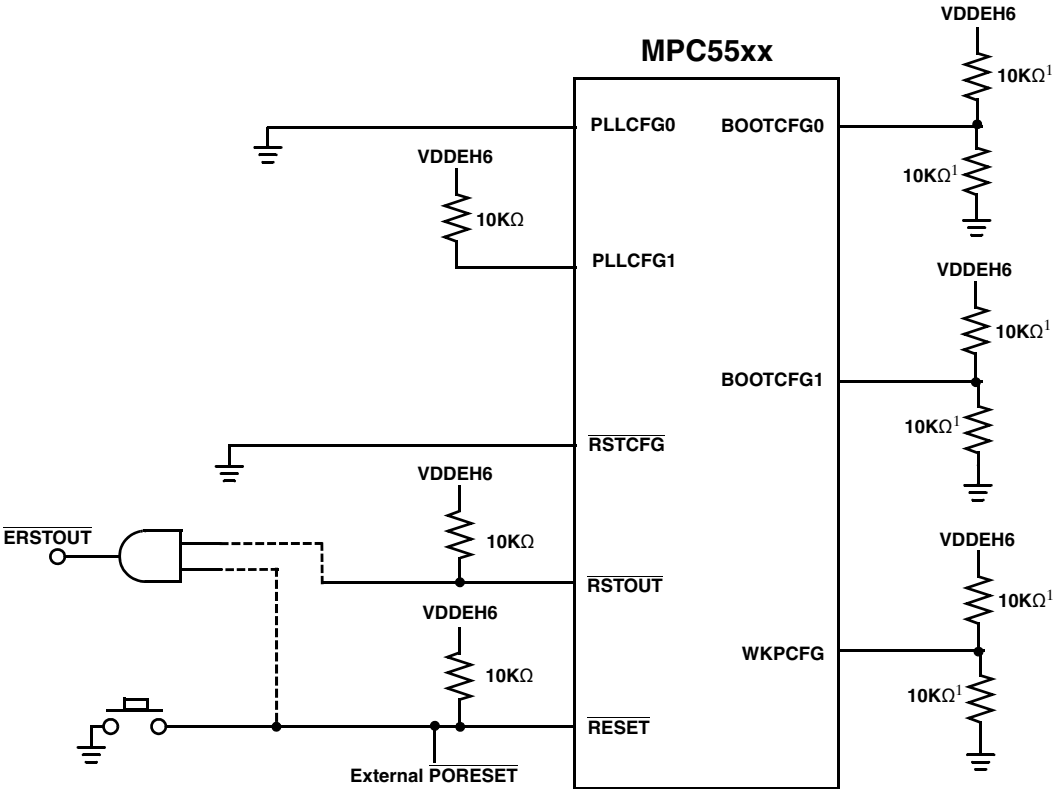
MPC55xx

VDDEH6
$10K\Omega^1$
PLLCFG0
BOOTCFG0
$10K\Omega^1$
VDDEH6
$10K\Omega$
PLLCFG1
VDDEH6
$10K\Omega^1$
BOOTCFG1
$10K\Omega^1$
$\overline{RSTCFG}$
VDDEH6
$\overline{ERSTOUT}$
$10K\Omega$
VDDEH6
$\overline{RSTOUT}$
$10K\Omega^1$
VDDEH6
WKPCFG
$10K\Omega$
$10K\Omega^1$
$\overline{RESET}$
External $\overline{PORESET}$